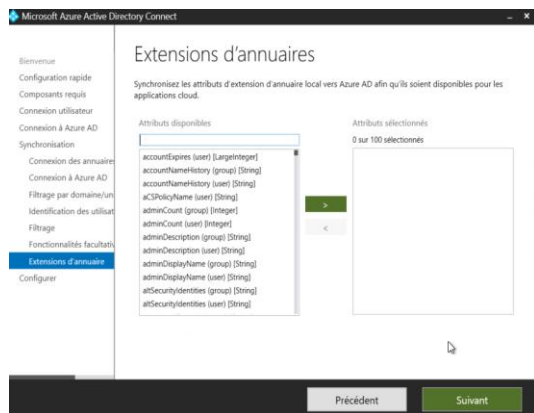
Microsoft Azure Active Directory Connect

Bienvenue
Configuration rapide
Composants requis
Connexion utilisateur
Connexion à Azure AD
Synchronisation
Connexion des annuaires
Connexion à Azure AD
Filtrage par domaine/un
Identification des utilisat
Filtrage
Fonctionnalités facultativ
Extensions d'annuaire
Configurer

Extensions d'annuaires

Synchronisez les attributs d'extension d'annuaire local vers Azure AD afin qu'ils soient disponibles pour les applications cloud.

Attributs disponibles

accountExpires (user) [LargeInteger]
accountNameHistory (group) [String]
accountNameHistory (user) [String]
aCSPolicyName (user) [String]
adminCount (group) [Integer]
adminCount (user) [Integer]
adminDescription (group) [String]
adminDescription (user) [String]
adminDisplayName (group) [String]
adminDisplayName (user) [String]
altSecurityIdentities (group) [String]
altSecurityIdentities (user) [String]

>
<

Attributs sélectionnés
0 sur 100 sélectionnés

Précédent
Suivant